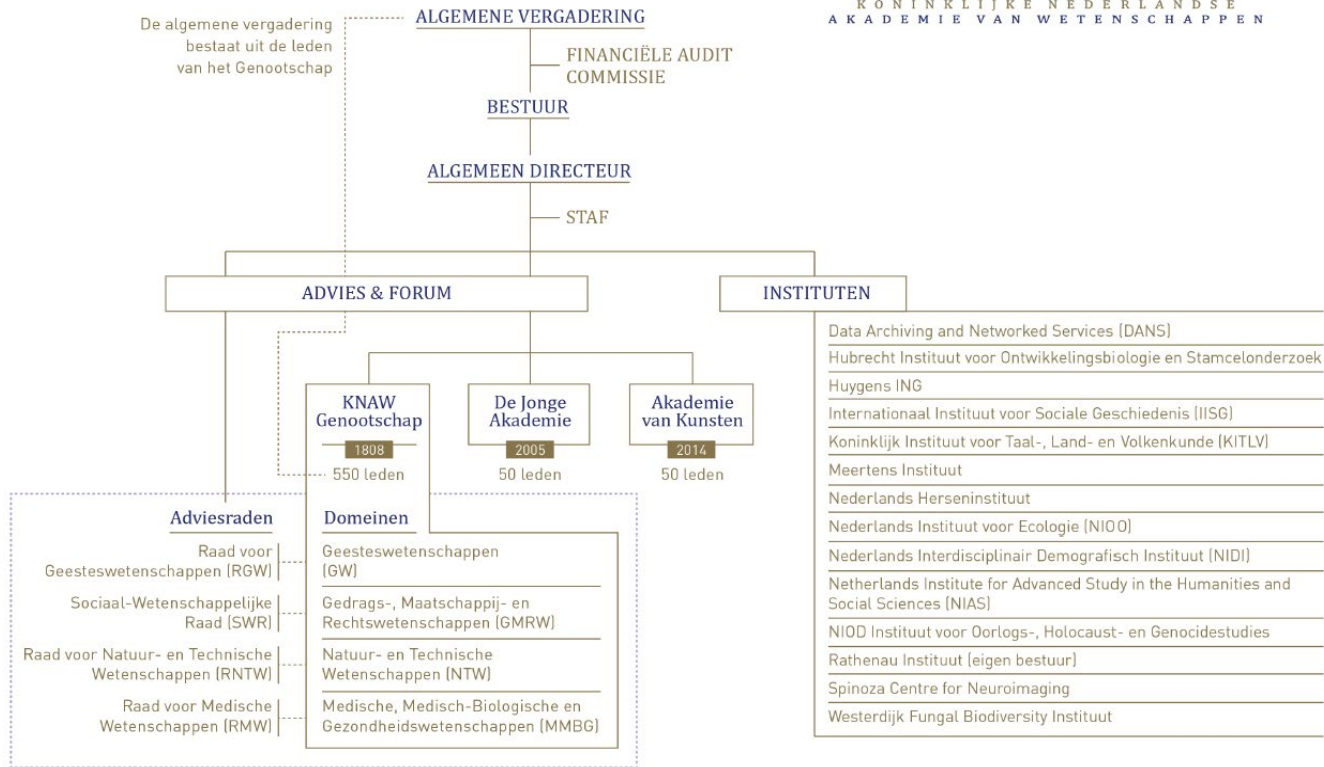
KONINKLIJKE NEDERLANDSE
AKADEMIE VAN WETENSCHAPPEN

De algemene vergadering bestaat uit de leden van het Genootschap

ALGEMENE VERGADERING

FINANCIËLE AUDIT COMMISSIE

BESTUUR

ALGEMEEN DIRECTEUR

STAF

ADVIES & FORUM

INSTITUTEN

KNAW Genootschap
1808
550 leden

De Jonge Akademie
2005
50 leden

Akademie van Kunsten
2014
50 leden

Adviesraden

Raad voor Geesteswetenschappen (RGW)

Sociaal-Wetenschappelijke Raad (SWR)

Raad voor Natuur- en Technische Wetenschappen (RNTW)

Raad voor Medische Wetenschappen (RMW)

Domeinen

Geesteswetenschappen (GW)

Gedrags-, Maatschappij- en Rechtswetenschappen (GMRW)

Natuur- en Technische Wetenschappen (NTW)

Medische, Medisch-Biologische en Gezondheidswetenschappen (MMBG)

Data Archiving and Networked Services (DANS)

Hubrecht Instituut voor Ontwikkelingsbiologie en Stamcelonderzoek

Huygens ING

Internationaal Instituut voor Sociale Geschiedenis (IISG)

Koninklijk Instituut voor Taal-, Land- en Volkenkunde (KITLV)

Meertens Instituut

Nederlands Herseninstituut

Nederlands Instituut voor Ecologie (NIOO)

Nederlands Interdisciplinair Demografisch Instituut (NIDI)

Netherlands Institute for Advanced Study in the Humanities and Social Sciences (NIAS)

NIOD Instituut voor Oorlogs-, Holocaust- en Genocidestudies

Rathenau Instituut (eigen bestuur)

Spinoza Centre for Neuroimaging

Westerdijk Fungal Biodiversity Instituut